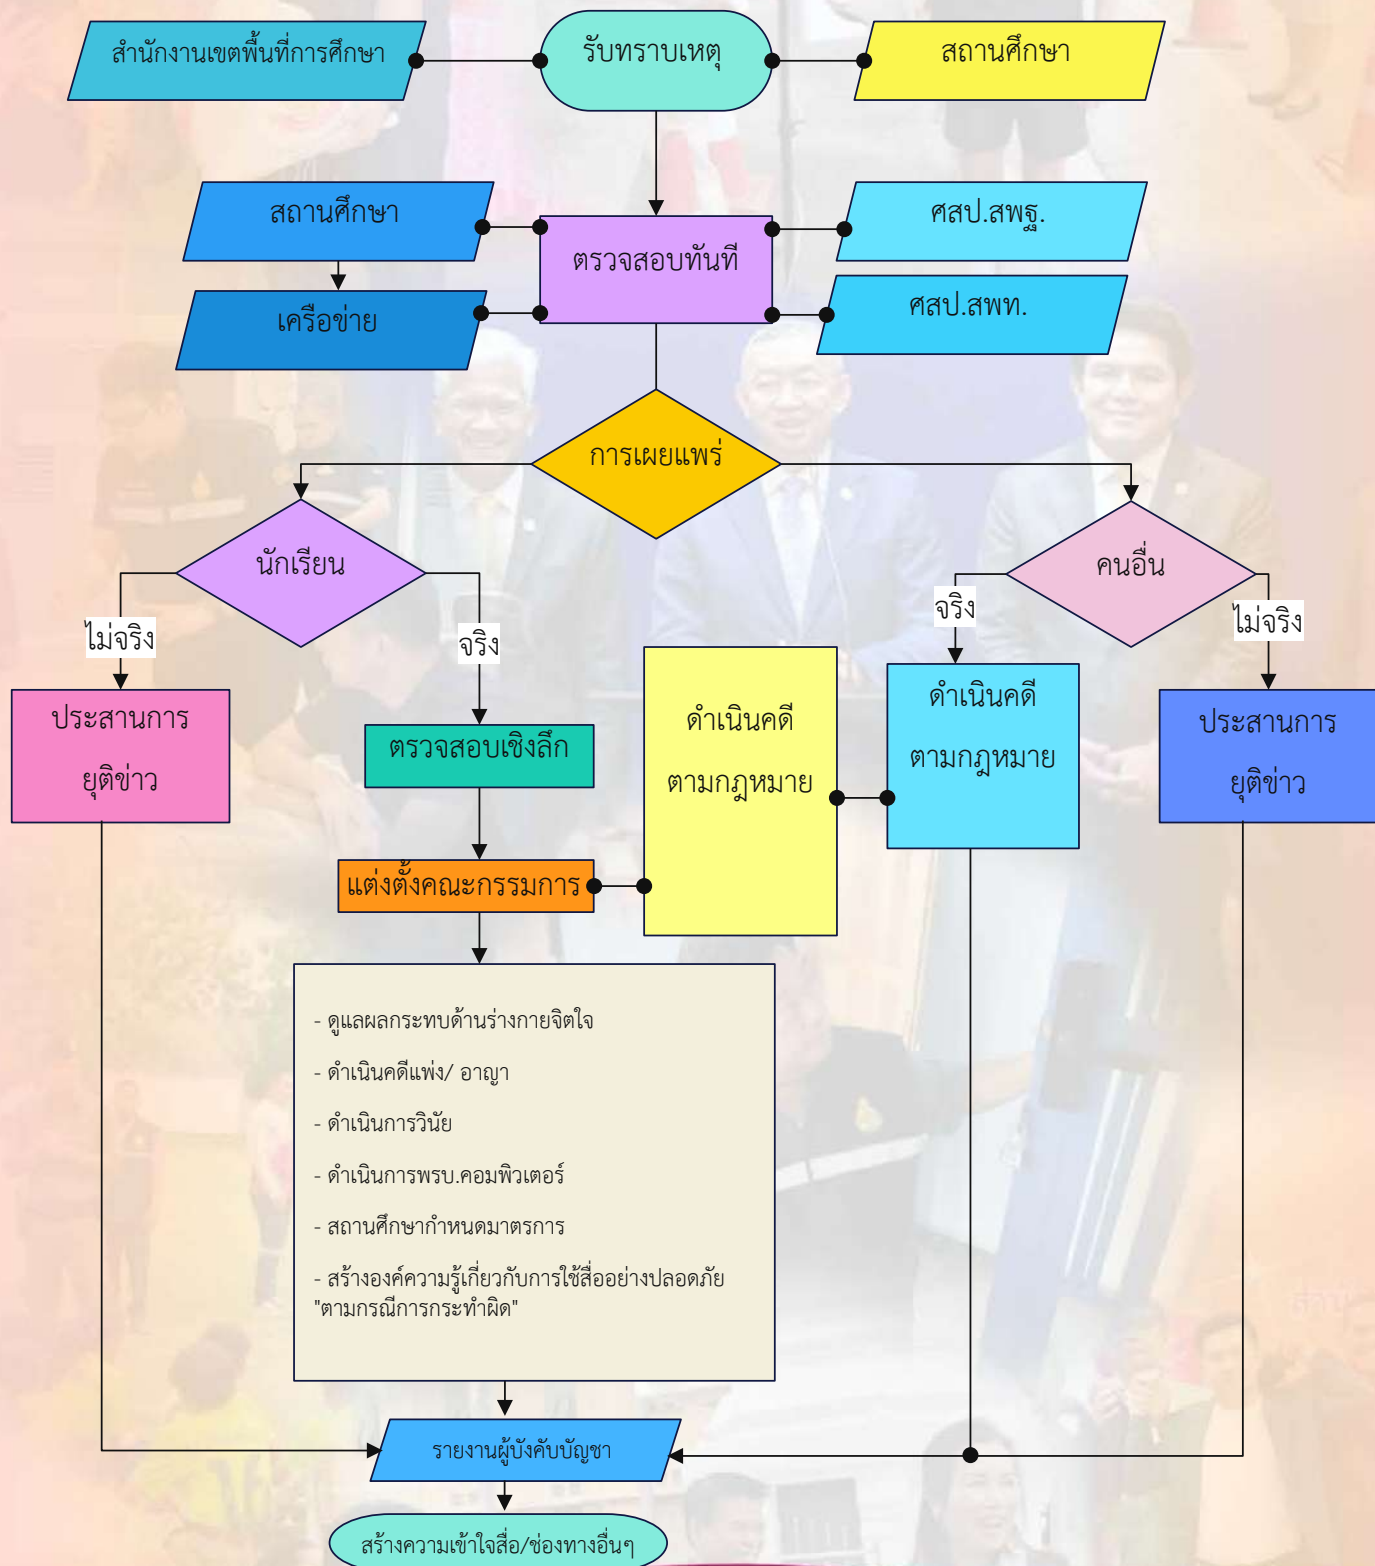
สำนักงานเขตพื้นที่การศึกษา

รับทราบเหตุ

สถานศึกษา

สถานศึกษา

ตรวจสอบทันที

ศสป.สพฐ.

เครือข่าย

ศสป.สพท.

การเผยแพร่

นักเรียน

คนอื่น

ไม่จริง

จริง

จริง

ไม่จริง

ประสานการยุติข่าว

ตรวจสอบเชิงลึก

ดำเนินคดีตามกฎหมาย

ดำเนินคดีตามกฎหมาย

ประสานการยุติข่าว

แต่งตั้งคณะกรรมการ

- ดูแลผลกระทบด้านร่างกายจิตใจ

- ดำเนินคดีแพ่ง/ อาญา

- ดำเนินการวินัย

- ดำเนินการพรบ.คอมพิวเตอร์

- สถานศึกษากำหนดมาตรการ

- สร้างองค์ความรู้เกี่ยวกับการใช้สื่ออย่างปลอดภัย "ตามกรณีการกระทำผิด"

รายงานผู้บังคับบัญชา

สร้างความเข้าใจสื่อ/ช่องทางอื่นๆ